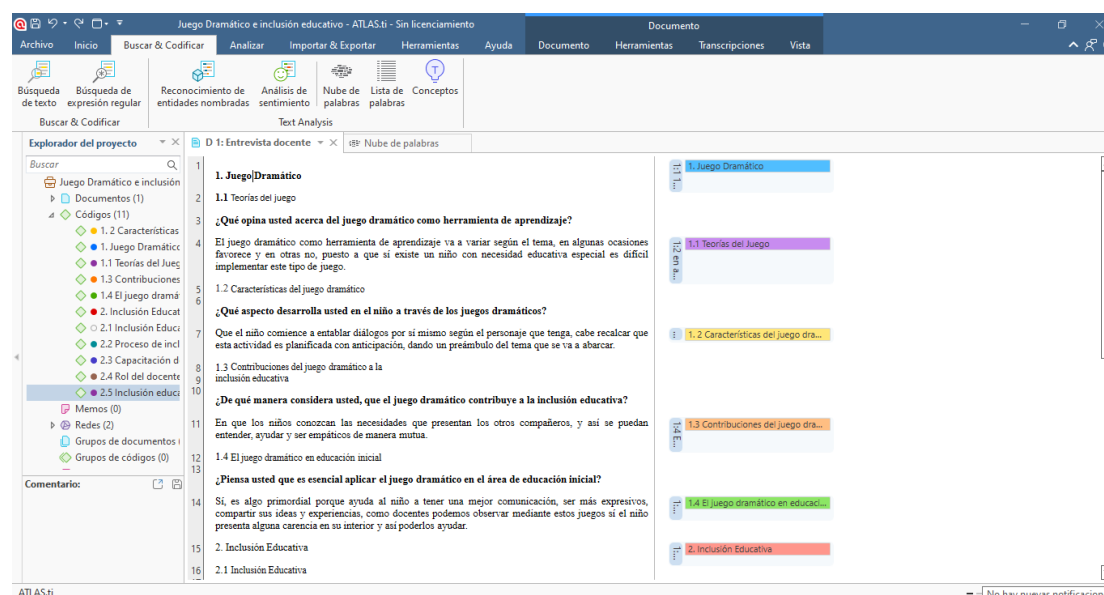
Juego Dramático e inclusión educativo - ATLAS.ti - Sin licenciamiento

Documento

Archivo Inicio Buscar & Codificar Analizar Importar & Exportar Herramientas Ayuda Documento Herramientas Transcripciones Vista

Búsqueda de texto
Búsqueda de expresión regular
Buscar & Codificar

Reconocimiento de entidades nombradas
Análisis de sentimiento
Nube de palabras
Lista de palabras
Conceptos
Text Analysis

Explorador del proyecto

Buscar

Juego Dramático e inclusión
Documentos (1)
Códigos (11)
1. 2 Características
1. Juego Dramático
1.1 Teorías del Jueg
1.3 Contribuciones
1.4 El juego dramá
2. Inclusión Educat
2.1 Inclusión Educa
2.2 Proceso de incl
2.3 Capacitación d
2.4 Rol del docente
2.5 Inclusión educ
Memos (0)
Redes (2)
Grupos de documentos (
Grupos de códigos (0)

Comentario:

D 1: Entrevista docente
Nube de palabras

1 1. Juego Dramático

2 1.1 Teorías del juego

3 ¿Qué opina usted acerca del juego dramático como herramienta de aprendizaje?

4 El juego dramático como herramienta de aprendizaje va a variar según el tema, en algunas ocasiones favorece y en otras no, puesto a que si existe un niño con necesidad educativa especial es difícil implementar este tipo de juego.

5 1.2 Características del juego dramático

6 ¿Qué aspecto desarrolla usted en el niño a través de los juegos dramáticos?

7 Que el niño comience a entablar diálogos por sí mismo según el personaje que tenga, cabe recalcar que esta actividad es planificada con anticipación, dando un preámbulo del tema que se va a abarcar.

8 1.3 Contribuciones del juego dramático a la
9 inclusión educativa

10 ¿De qué manera considera usted, que el juego dramático contribuye a la inclusión educativa?

11 En que los niños conozcan las necesidades que presentan los otros compañeros, y así se puedan entender, ayudar y ser empáticos de manera mutua.

12 1.4 El juego dramático en educación inicial

13 ¿Piensa usted que es esencial aplicar el juego dramático en el área de educación inicial?

14 Sí, es algo primordial porque ayuda al niño a tener una mejor comunicación, ser más expresivos, compartir sus ideas y experiencias, como docentes podemos observar mediante estos juegos si el niño presenta alguna carencia en su interior y así poderlos ayudar.

15 2. Inclusión Educativa

16 2.1 Inclusión Educativa

1:1 1...
1. Juego Dramático
1:2 en a...
1.1 Teorías del Juego
1. 2 Características del juego dra...
1:4 E...
1.3 Contribuciones del juego dra...
1.4 El juego dramático en educaci...
2. Inclusión Educativa

ATLAS.ti
No hay nuevas notificacion